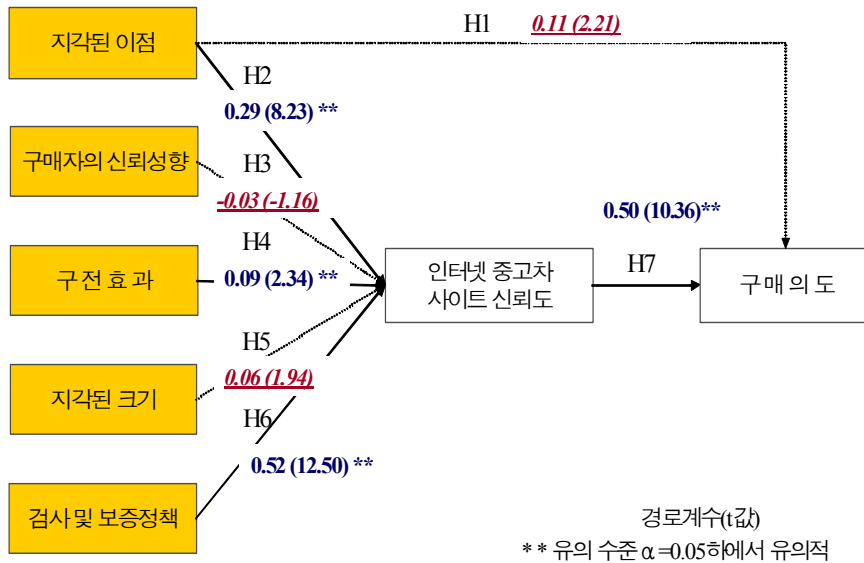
지각된 이점

H1 0.11 (2.21)

H2

0.29 (8.23) **

구매자의 신뢰성향

H3

-0.03 (-1.16)

0.50 (10.36)**

H4

구 전 효 과

0.09 (2.34) **

인터넷 중고차 사이트 신뢰도

H7

구매 의 도

H5

지각된 크기

0.06 (1.94)

H6

0.52 (12.50) **

검사 및 보증정책

경로계수(t값)

* * 유의 수준 α =0.05하에서 유의적